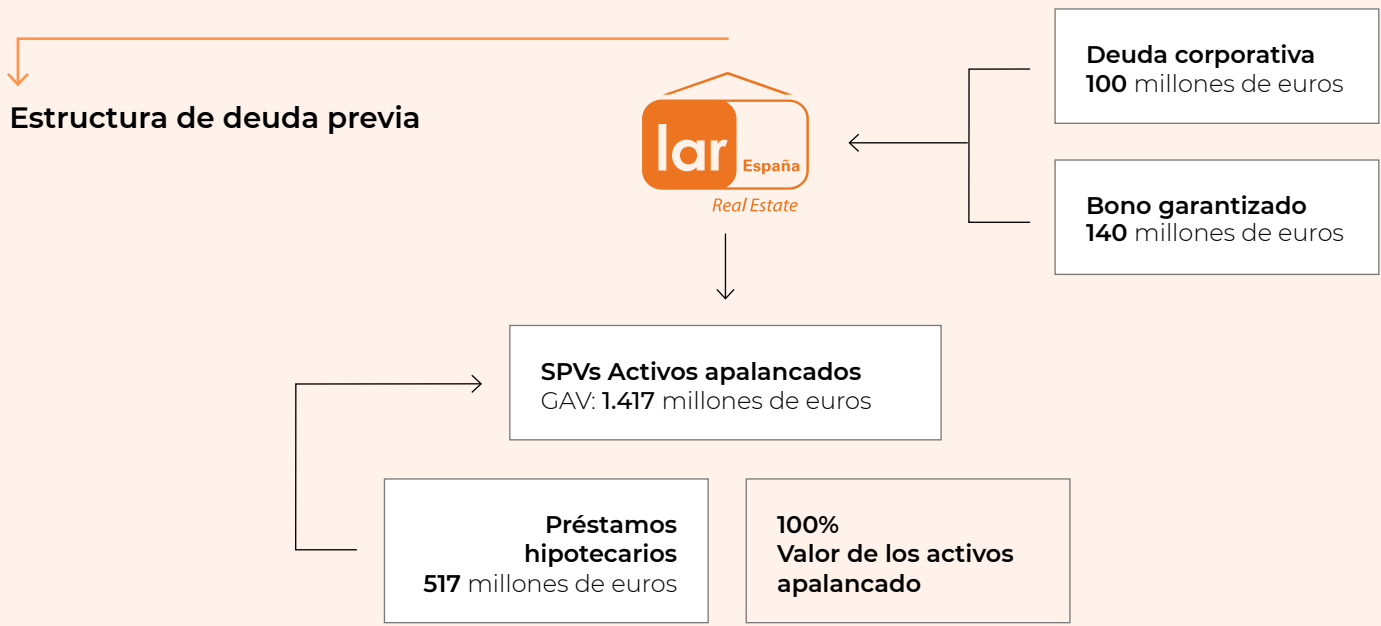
Estructura de deuda previa

lar España
Real Estate

Deuda corporativa
**100** millones de euros

Bono garantizado
**140** millones de euros

SPVs Activos apalancados
GAV: **1.417** millones de euros

Préstamos hipotecarios
**517** millones de euros

100%
Valor de los activos apalancado